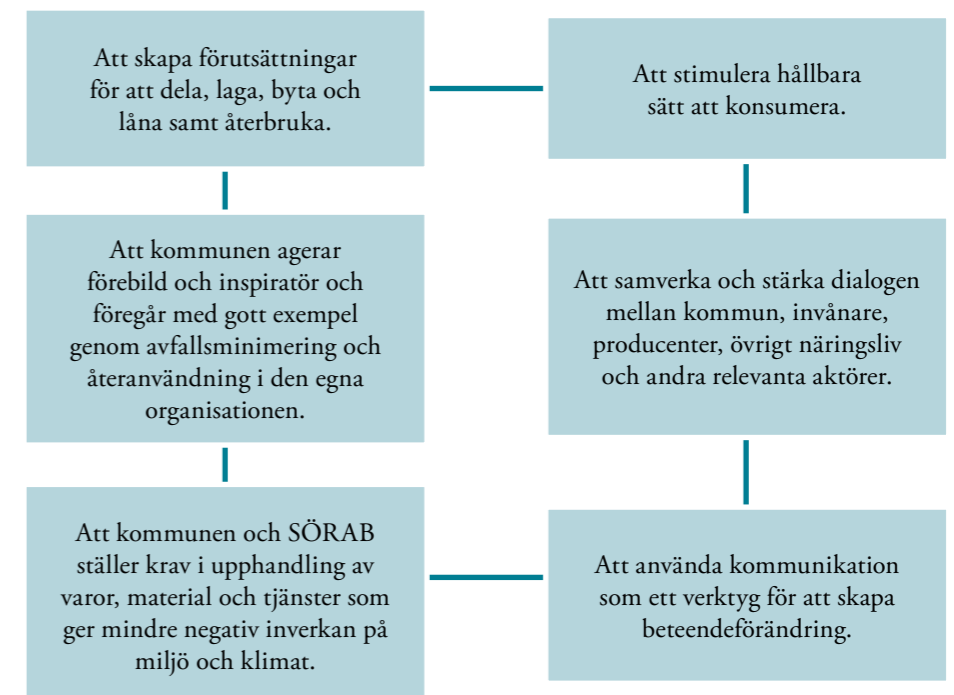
Att skapa förutsättningar för att dela, laga, byta och låna samt återbruka.

Att stimulera hållbara sätt att konsumera.

Att kommunen agerar förebild och inspiratör och föregår med gott exempel genom avfallsminimering och återanvändning i den egna organisationen.

Att samverka och stärka dialogen mellan kommun, invånare, producenter, övrigt näringsliv och andra relevanta aktörer.

Att kommunen och SÖRAB ställer krav i upphandling av varor, material och tjänster som ger mindre negativ inverkan på miljö och klimat.

Att använda kommunikation som ett verktyg för att skapa beteendeförändring.